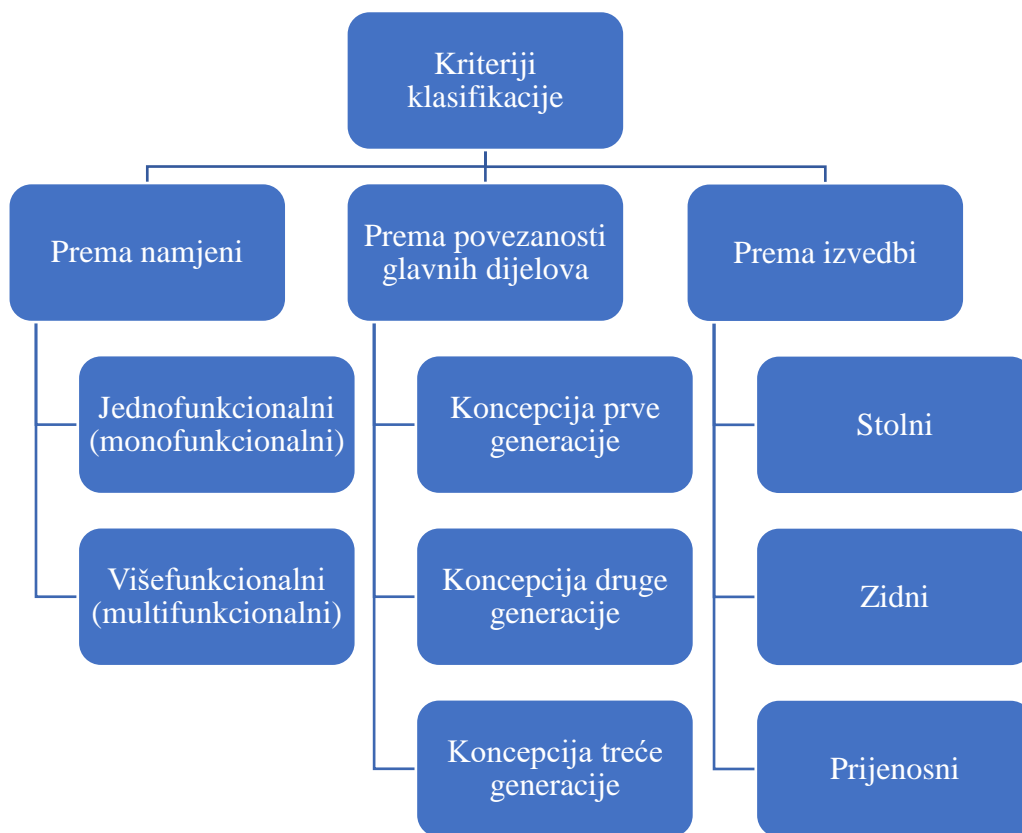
Kriteriji klasifikacije

Prema namjeni

Jednofunkcionalni (monofunkcionalni)

Višefunkcionalni (multifunkcionalni)

Prema povezanosti glavnih dijelova

Koncepcija prve generacije

Koncepcija druge generacije

Koncepcija treće generacije

Prema izvedbi

Stolni

Zidni

Prijenosni